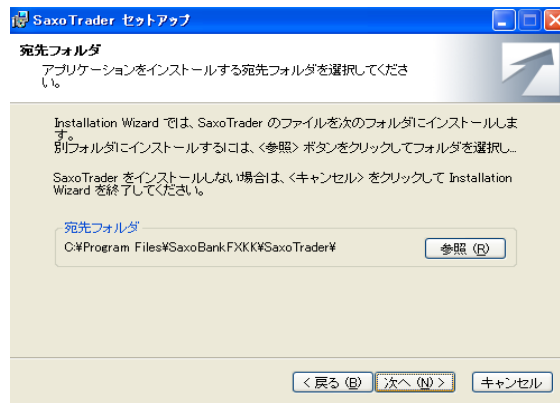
SaxoTrader セットアップ

宛先フォルダ

アプリケーションをインストールする宛先フォルダを選択してください。

Installation Wizard では、SaxoTrader のファイルを次のフォルダにインストールします。
別フォルダにインストールするには、<参照> ボタンをクリックしてフォルダを選択し...

SaxoTrader をインストールしない場合は、<キャンセル> をクリックして Installation Wizard を終了してください。

宛先フォルダ
C:¥Program Files¥SaxoBankFXKK¥SaxoTrader¥

参照 (R)

< 戻る (B) 次へ (N) > キャンセル